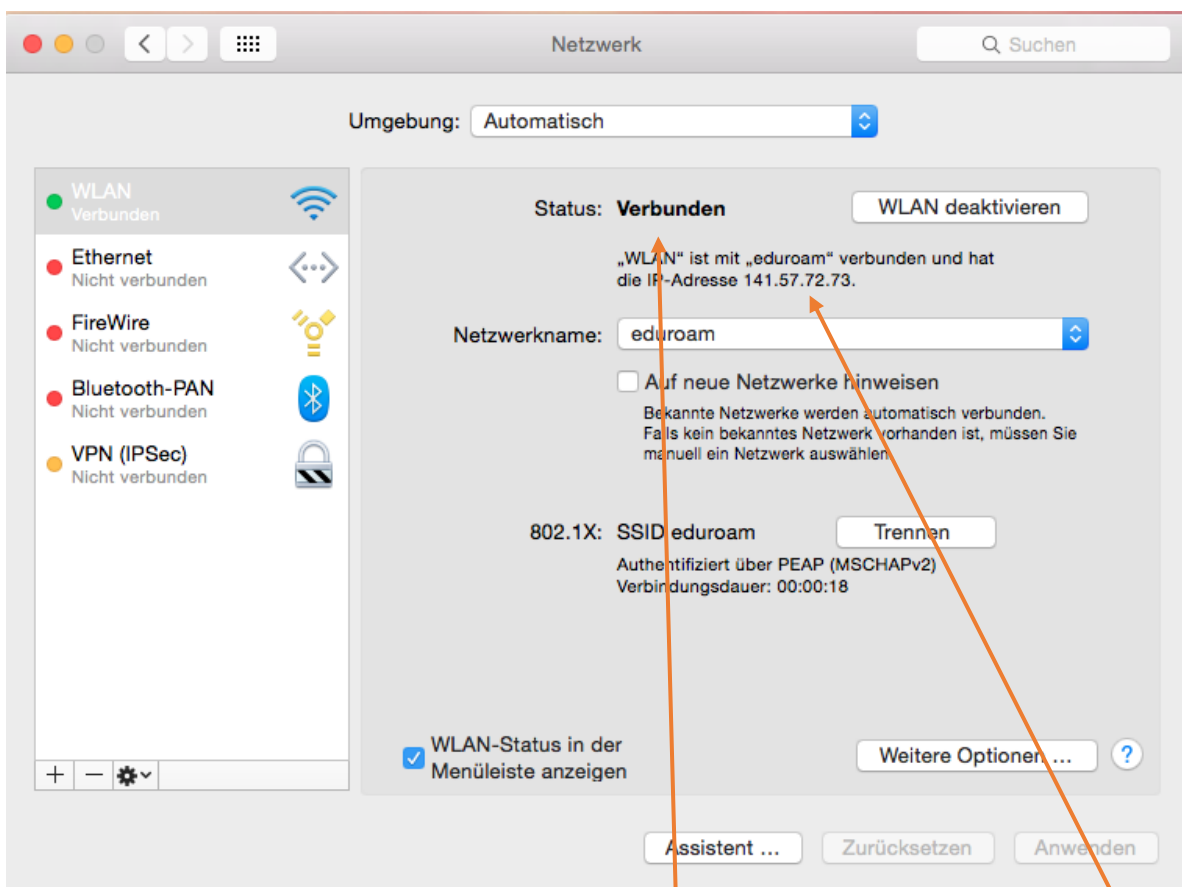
Netzwerk

Suchen

Umgebung: Automatisch

WLAN
Verbunden

Ethernet
Nicht verbunden

FireWire
Nicht verbunden

Bluetooth-PAN
Nicht verbunden

VPN (IPSec)
Nicht verbunden

+ −

Status: Verbunden

WLAN deaktivieren

„WLAN“ ist mit „eduroam“ verbunden und hat die IP-Adresse 141.57.72.73.

Netzwerkname: eduroam

Auf neue Netzwerke hinweisen

Bekannte Netzwerke werden automatisch verbunden. Falls kein bekanntes Netzwerk vorhanden ist, müssen Sie manuell ein Netzwerk auswählen.

802.1X: SSID eduroam

Trennen

Authentifiziert über PEAP (MSCHAPv2)
Verbindungsdauer: 00:00:18

WLAN-Status in der Menüleiste anzeigen

Weitere Optionen …

?

Assistent …

Zurücksetzen

Anwenden